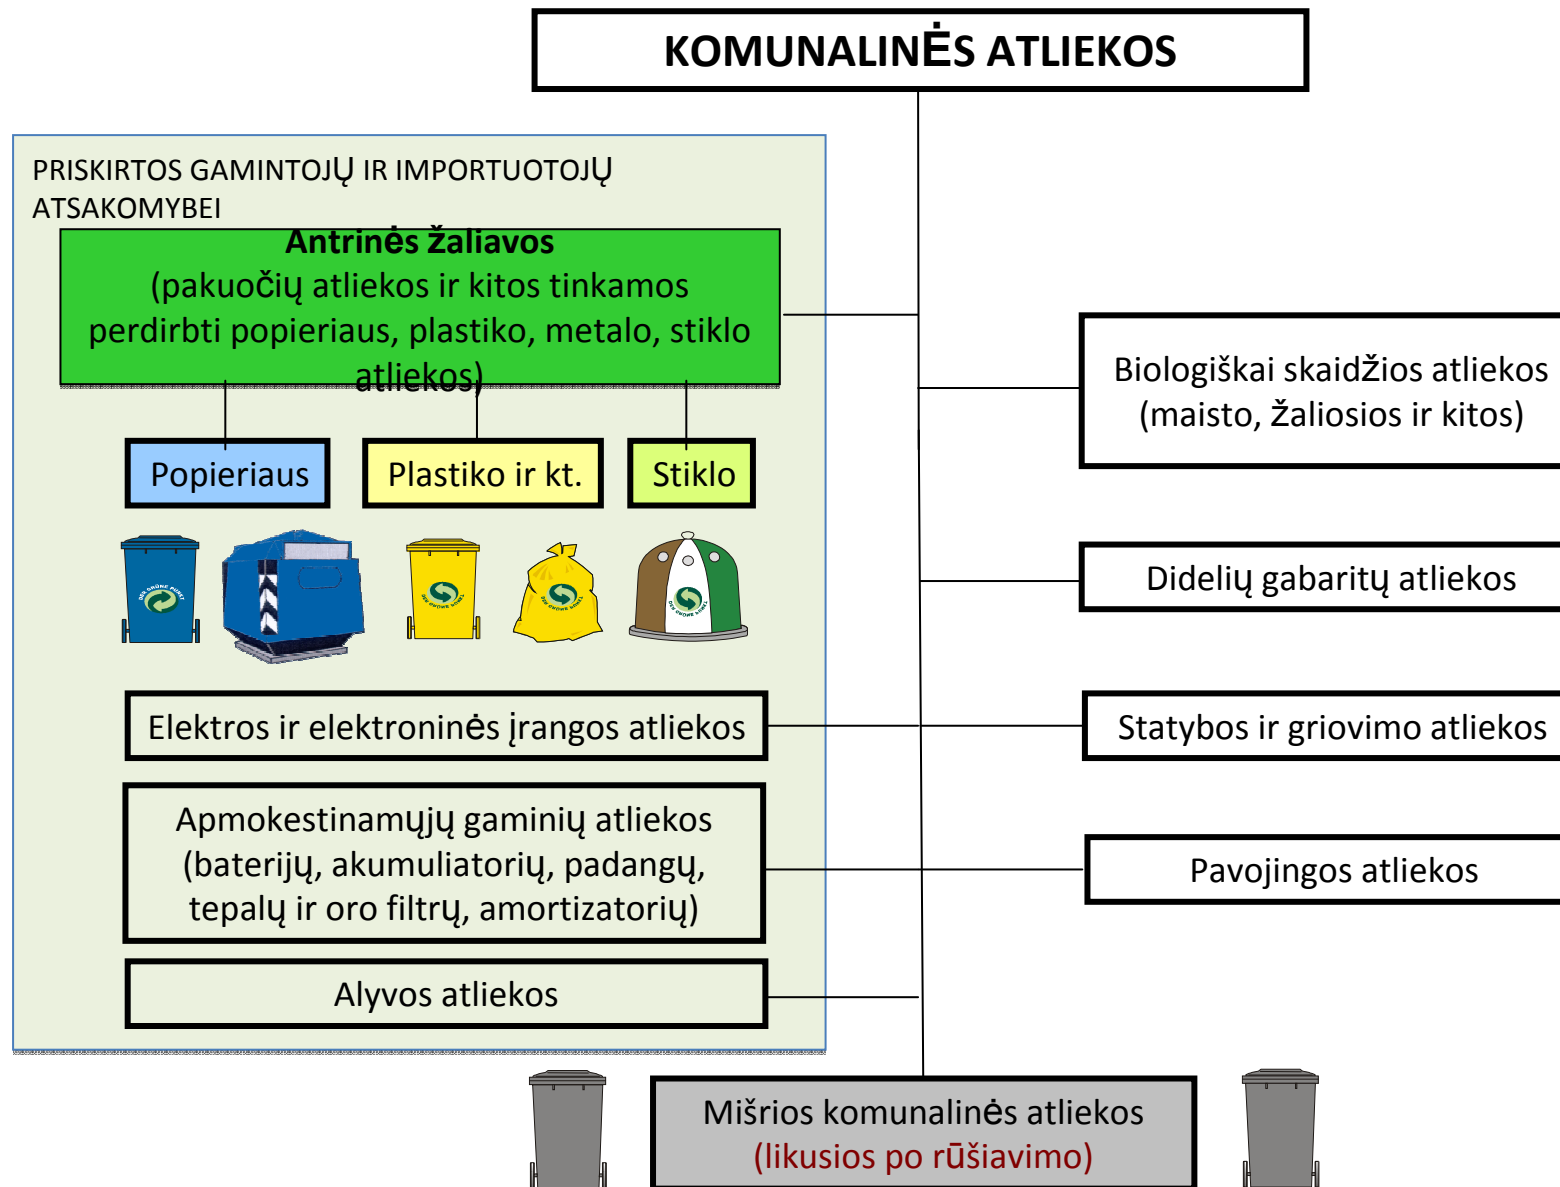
KOMUNALINĖS ATLIEKOS

PRISKIRTOS GAMINTOJŲ IR IMPORTUOTOJŲ ATSAKOMYBEI

Antrinės žaliavos
(pakuočių atliekos ir kitos tinkamos perdirbti popieriaus, plastiko, metalo, stiklo atliekos)

Popieriaus

Plastiko ir kt.

Stiklo

Elektros ir elektroninės įrangos atliekos

Apmokestinamųjų gaminių atliekos (baterijų, akumuliatorių, padangų, tepalų ir oro filtrų, amortizatorių)

Alyvos atliekos

Biologiškai skaidžios atliekos (maisto, žaliosios ir kitos)

Didelių gabaritų atliekos

Statybos ir griovimo atliekos

Pavojingos atliekos

Mišrios komunalinės atliekos
(likusios po rūšiavimo)